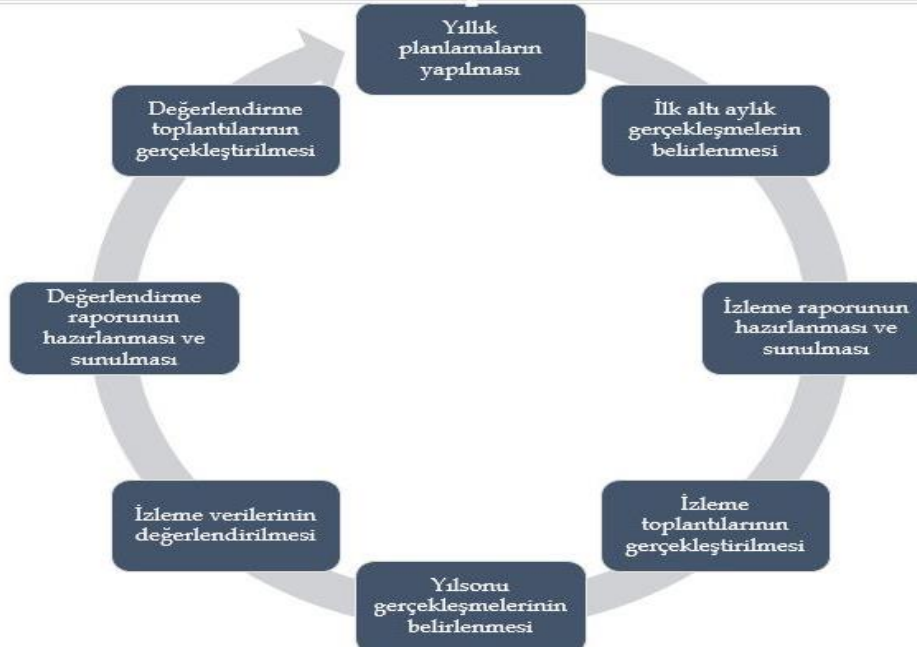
Yıllık planlamaların yapılması

İlk altı aylık gerçekleşmelerin belirlenmesi

İzleme raporunun hazırlanması ve sunulması

İzleme toplantılarının gerçekleştirilmesi

Yılsonu gerçekleşmelerinin belirlenmesi

İzleme verilerinin değerlendirilmesi

Değerlendirme raporunun hazırlanması ve sunulması

Değerlendirme toplantılarının gerçekleştirilmesi